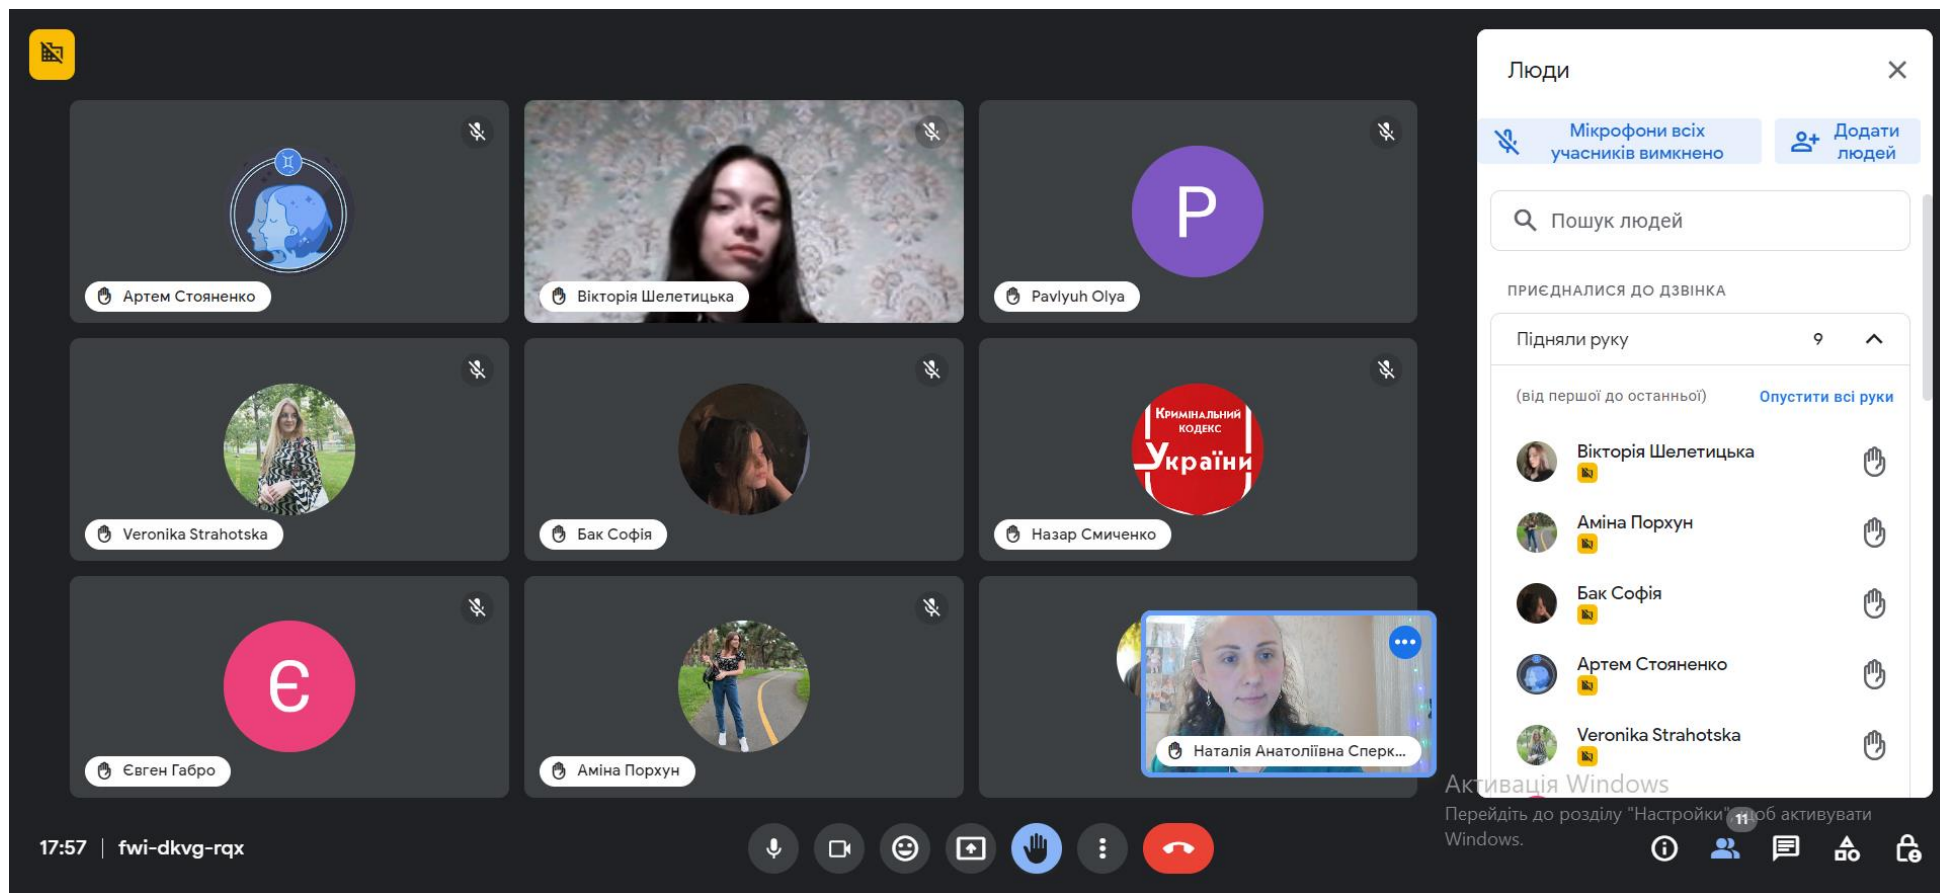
Артем Стояненко

Вікторія Шелетицька

P

Pavlyuh Olya

Veronika Strahotska

Бак Софія

Кримінальний кодекс України

Назар Смиченко

Є

Євген Габро

Аміна Порхун

Наталія Анатоліївна Сперк...

Люди

Мікрофони всіх учасників вимкнено

Додати людей

Пошук людей

ПРИЄДНАЛИСЯ ДО ДЗВІНКА

Підняли руку 9

(від першої до останньої)

Опустити всі руки

Вікторія Шелетицька

Аміна Порхун

Бак Софія

Артем Стояненко

Veronika Strahotska

Активація Windows
Перейдіть до розділу "Настройки", щоб активувати Windows.

17:57 | fwi-dkvg-rqx

11